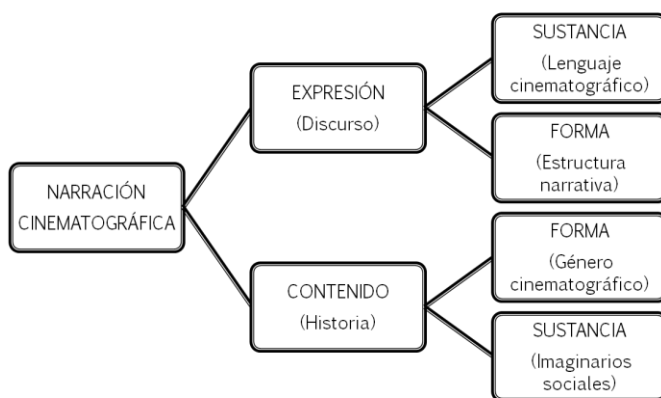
NARRACIÓN CINEMATOGRÁFICA

EXPRESIÓN
(Discurso)

SUSTANCIA
(Lenguaje cinematográfico)

FORMA
(Estructura narrativa)

CONTENIDO
(Historia)

FORMA
(Género cinematográfico)

SUSTANCIA
(Imaginarios sociales)